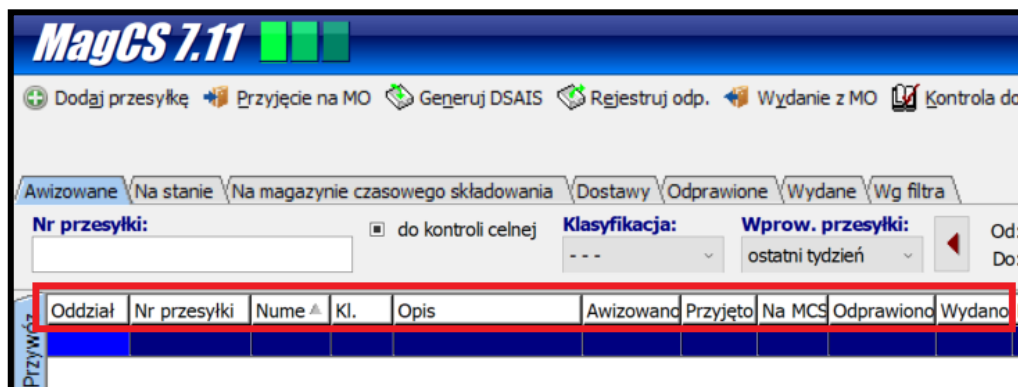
MagCS 7.11

Dodaj przesyłkę Przyjęcie na MO Generuj DSAIS Rejestruj odp. Wydanie z MO Kontrola do

Awizowane | Na stanie | Na magazynie czasowego składowania | Dostawy | Odprawione | Wydane | Wg filtra

Nr przesyłki:
do kontroli celnej
Klasyfikacja:
- - -
Wprow. przesyłki:
ostatni tydzień
Od
Do

Przywóz

| Oddział | Nr przesyłki | Nume | Kl. | Opis | Awizowano | Przyjęto | Na MCS | Odprawiono | Wydano |
|---|---|---|---|---|---|---|---|---|---|